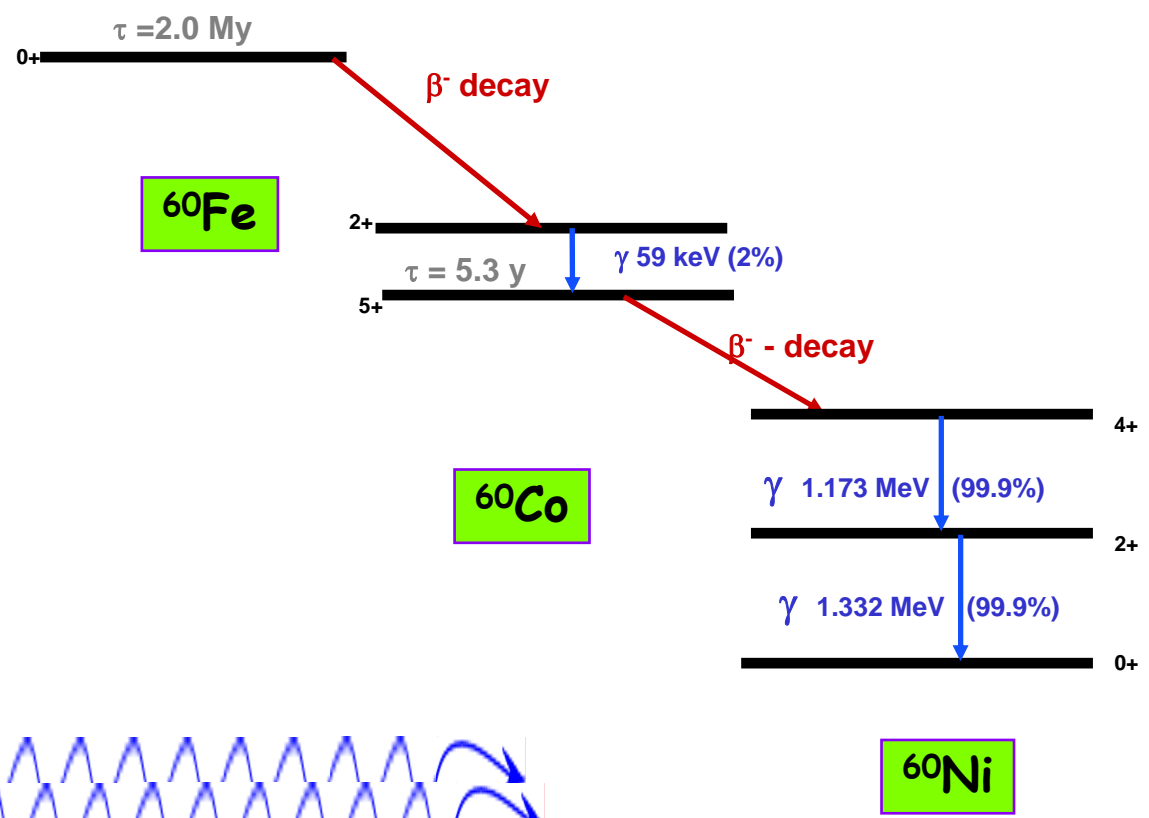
$\tau$ =2.0 My

0+

$\beta^-$ decay

$^{60}$Fe

2+

$\gamma$ 59 keV (2%)

$\tau$ = 5.3 y

5+

$\beta^-$ - decay

4+

$^{60}$Co

$\gamma$ 1.173 MeV (99.9%)

2+

$\gamma$ 1.332 MeV (99.9%)

0+

$^{60}$Ni